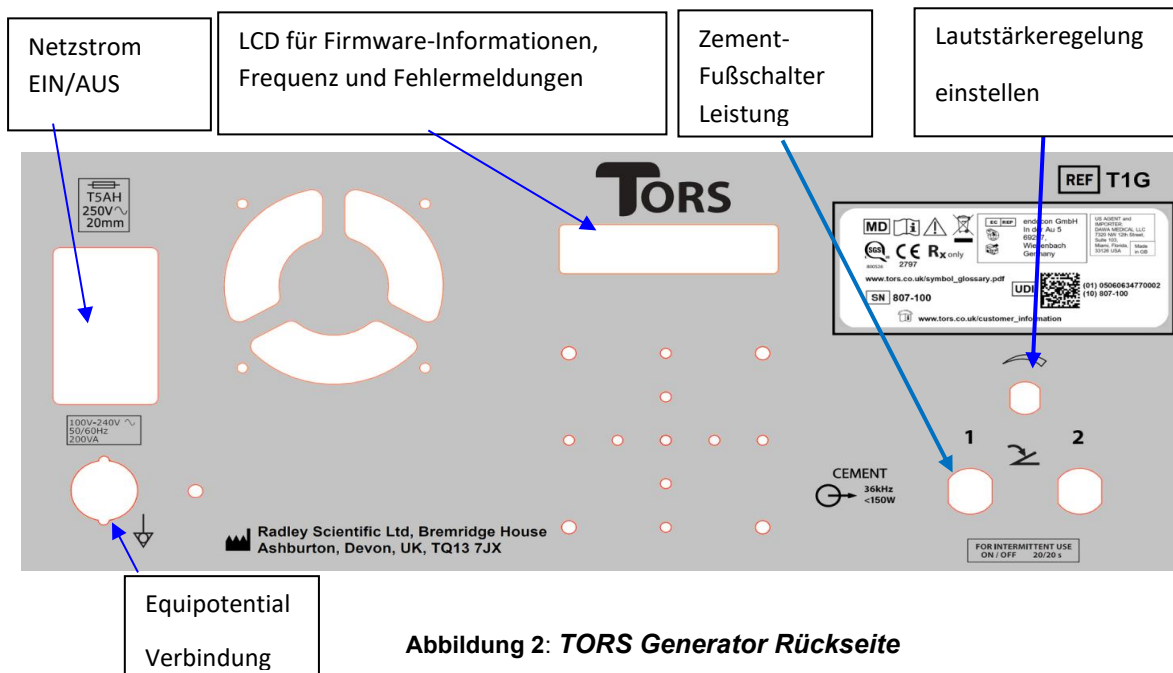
Netzstrom EIN/AUS

LCD für Firmware-Informationen, Frequenz und Fehlermeldungen

Zement-Fußschalter Leistung

Lautstärkeregelung einstellen

T5AH 250V∿ 20mm

TORS

REF T1G

MD

endocon GmbH In der Au 5 69257 Wiesenbach Germany

US AGENT and IMPORTER DAWA MEDICAL LLC 7320 NW 12th Street, Suite 103, Miami, Florida, 33126 USA

Made in GB

CE 2797 Rx only

www.tors.co.uk/symbol_glossary.pdf

SN 807-100

UDI

(01) 05060634770002 (10) 807-100

www.tors.co.uk/customer_information

100V-240V ∿ 50/60Hz 200VA

1

2

CEMENT 36kHz <150W

Radley Scientific Ltd, Bremridge House Ashburton, Devon, UK, TQ13 7JX

FOR INTERMITTENT USE ON / OFF 20/20 s

Equipotential Verbindung

**Abbildung 2**: ***TORS Generator Rückseite***